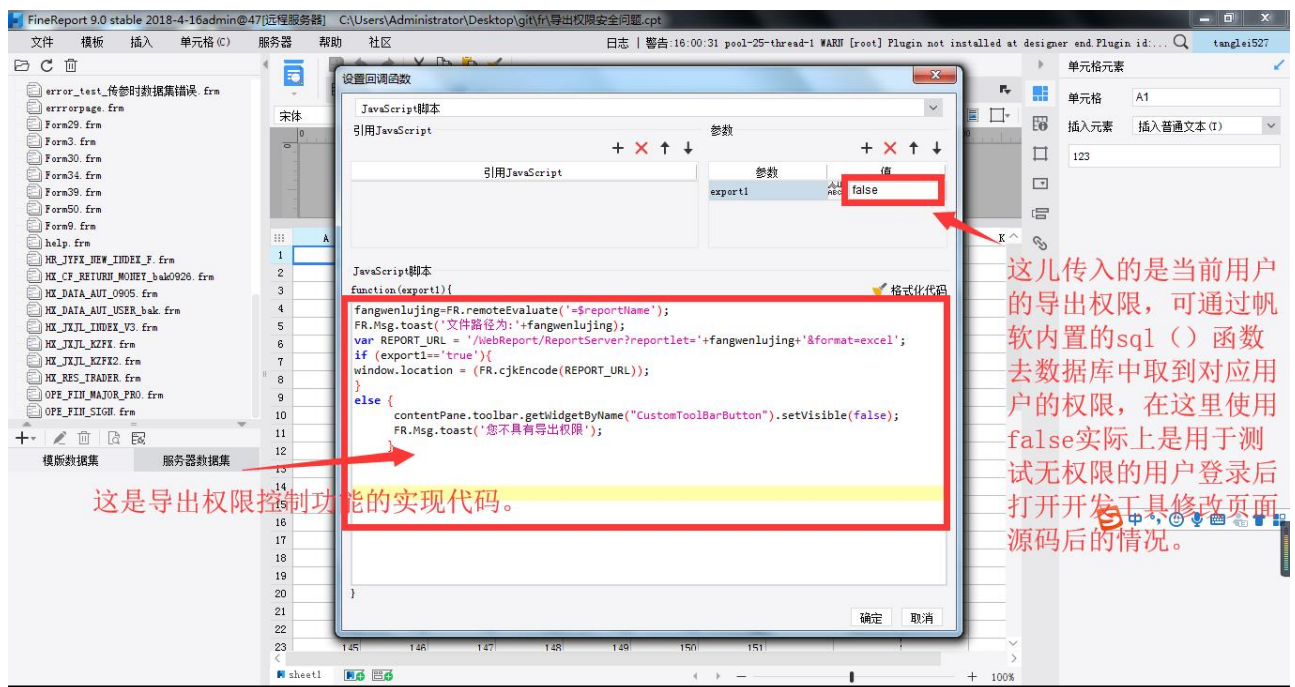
FineReport 9.0 stable 2018-4-16admin@47[远程服务器]  C:\Users\Administrator\Desktop\git\fr\导出权限安全问题.cpt

文件 模板 插入 单元格(C) 服务器 帮助 社区

日志 | 警告:16:00:31 pool-25-thread-1 WARN [root] Plugin not installed at designer end.Plugin id:...  tanglei527

error_test_传参时数据集错误.frm
errrorpage.frm
Form29.frm
Form3.frm
Form30.frm
Form34.frm
Form39.frm
Form50.frm
Form9.frm
help.frm
HR_JYFX_NEW_INDEX_F.frm
HX_CF_RETURN_MONEY_bak0926.frm
HX_DATA_AUT_0905.frm
HX_DATA_AUT_USER_bak.frm
HX_JXJL_INDEX_V3.frm
HX_JXJL_KZFX.frm
HX_JXJL_KZFX2.frm
HX_RES_TRADER.frm
OPE_FIN_MAJOR_PRO.frm
OPE_FIN_SIGN.frm

模版数据集  服务器数据集

宋体

设置回调函数

JavaScript脚本

引用JavaScript

参数

引用JavaScript

| 参数 | 值 |
|---|---|
| export1 | false |

JavaScript脚本

function(export1){

格式化代码

fangwenlujing=FR.remoteEvaluate('=$reportName');
FR.Msg.toast('文件路径为:'+fangwenlujing);
var REPORT_URL = '/WebReport/ReportServer?reportlet='+fangwenlujing+'&format=excel';
if (export1=='true'){
window.location = (FR.cjkEncode(REPORT_URL));
}
else {
contentPane.toolbar.getWidgetByName("CustomToolBarButton").setVisible(false);
FR.Msg.toast('您不具有导出权限');
}

}

确定 取消

这是导出权限控制功能的实现代码。

这儿传入的是当前用户的导出权限，可通过帆软内置的sql（）函数去数据库中取到对应用户的权限，在这里使用false实际上是用于测试无权限的用户登录后打开开发工具修改页面源码后的情况。

单元格元素

单元格 A1

插入元素 插入普通文本(T)

123

sheet1

100%